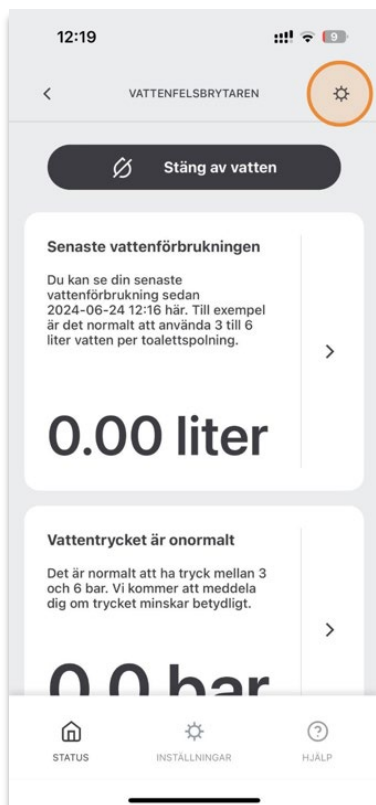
12:19

9

<

VATTENFELSBRYTAREN

Stäng av vatten

Senaste vattenförbrukningen

Du kan se din senaste vattenförbrukning sedan 2024-06-24 12:16 här. Till exempel är det normalt att använda 3 till 6 liter vatten per toalettspolning.

>

0.00 liter

Vattentrycket är onormalt

Det är normalt att ha tryck mellan 3 och 6 bar. Vi kommer att meddela dig om trycket minskar betydligt.

>

0.0 bar

STATUS

INSTÄLLNINGAR

HJÄLP